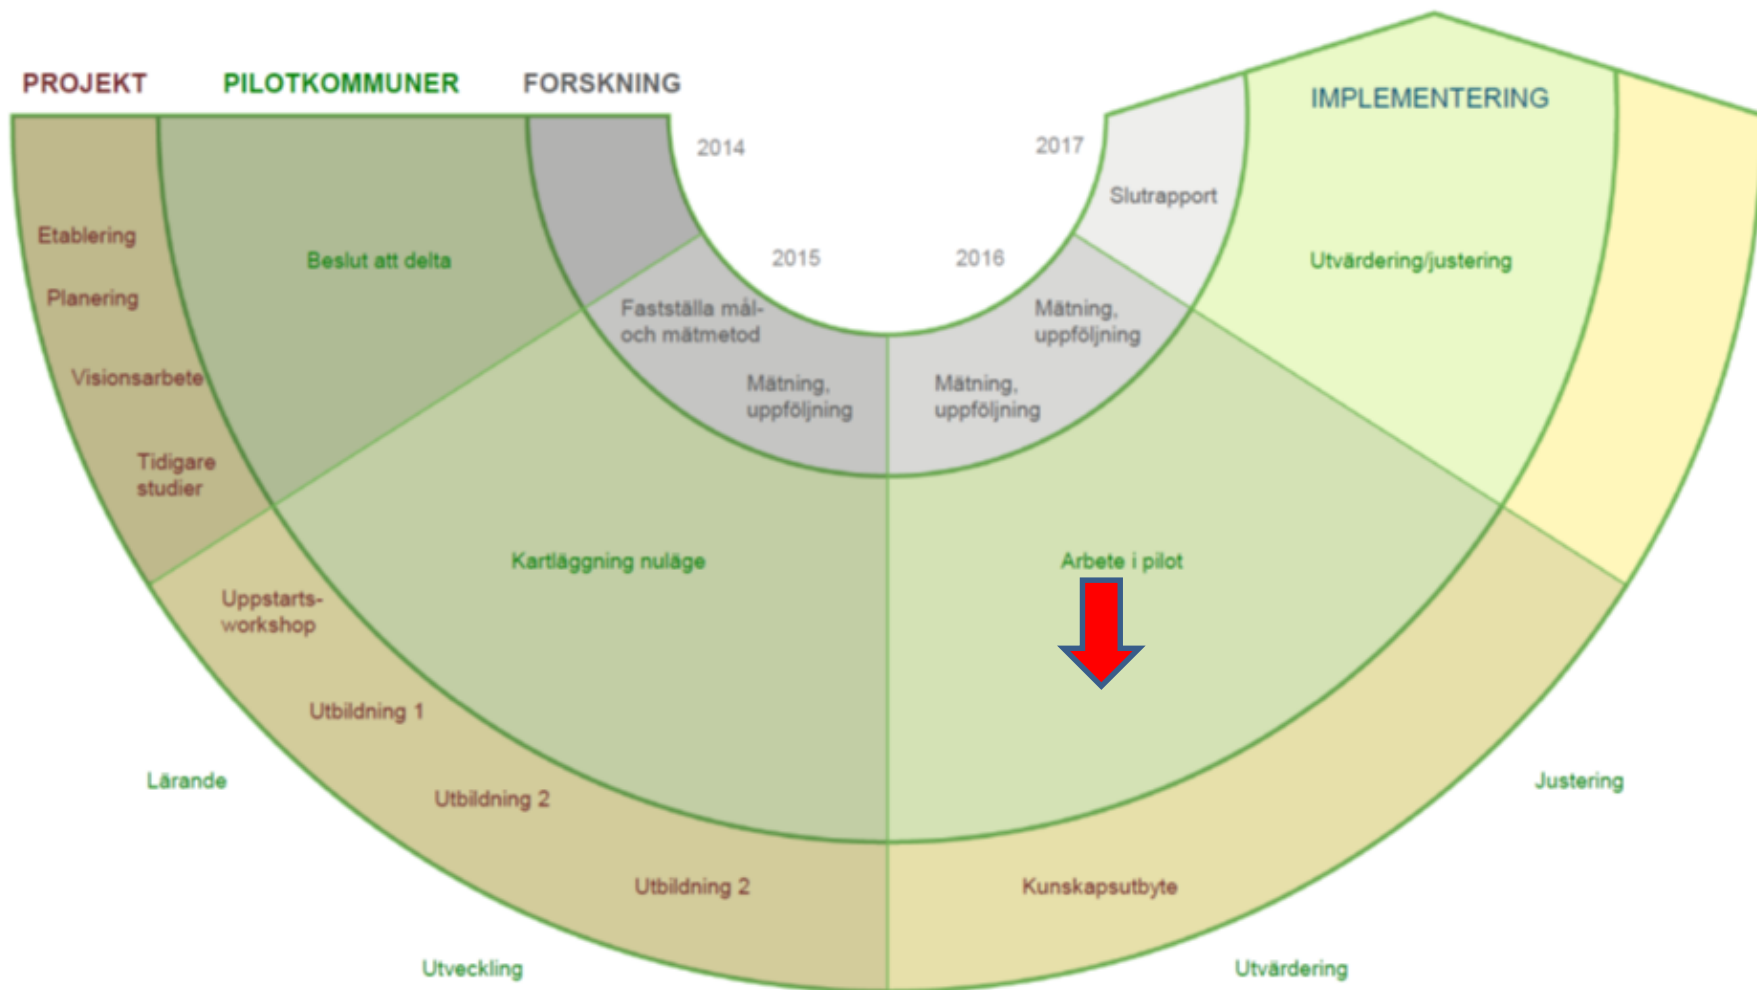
PROJEKT PILOTKOMMUNER FORSKNING

IMPLEMENTERING

2014

2017

Slutrapport

2015

2016

Etablering

Beslut att delta

Utvärdering/justering

Planering

Fastställa mål- och mätmetod

Mätning, uppföljning

Visionsarbete

Mätning, uppföljning

Mätning, uppföljning

Tidigare studier

Kartläggning nuläge

Arbete i pilot

Uppstarts-workshop

Utbildning 1

Lärande

Justering

Utbildning 2

Utbildning 2

Kunskapsutbyte

Utveckling

Utvärdering